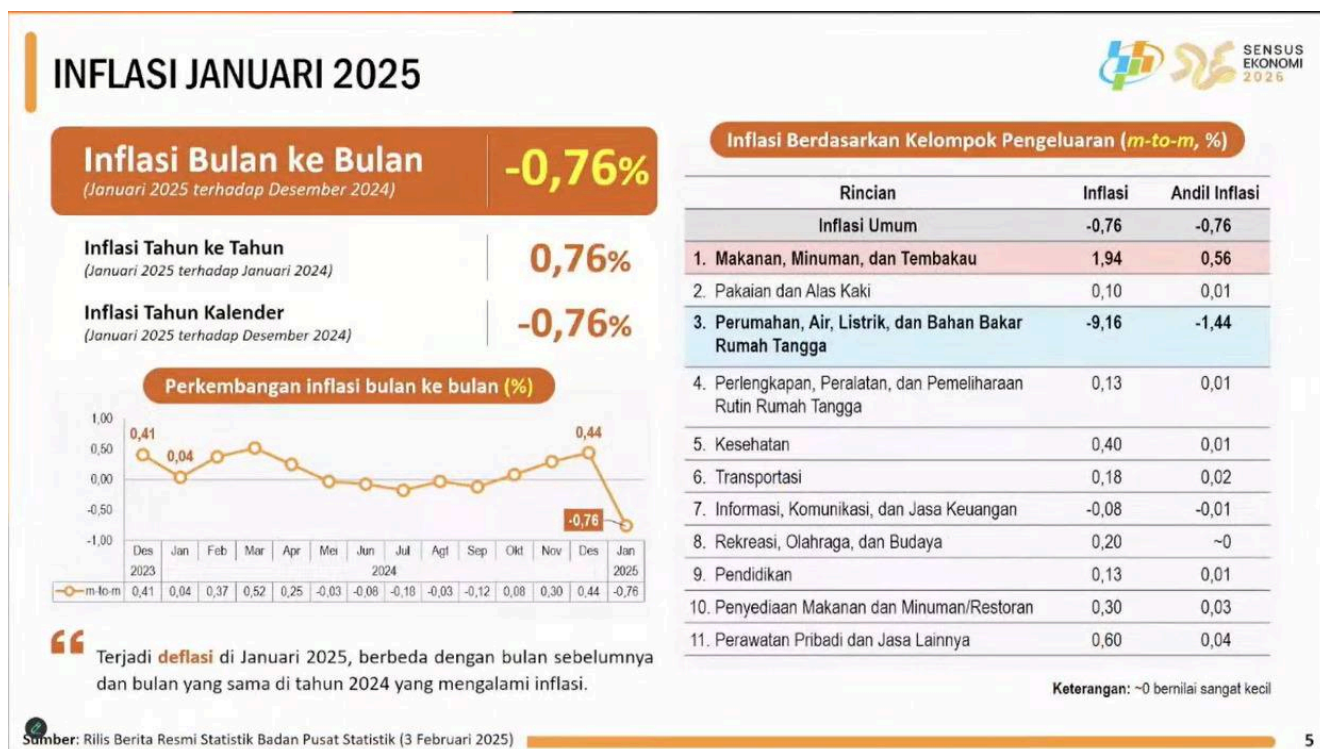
INFLASI JANUARI 2025

SENSUS EKONOMI 2026

Inflasi Bulan ke Bulan
(Januari 2025 terhadap Desember 2024)
-0,76%

Inflasi Tahun ke Tahun
(Januari 2025 terhadap Januari 2024)
0,76%

Inflasi Tahun Kalender
(Januari 2025 terhadap Desember 2024)
-0,76%

Perkembangan inflasi bulan ke bulan (%)

1,00
0,50
0,00
-0,50
-1,00

0,41
0,04
0,44
-0,76

| | Des 2023 | Jan | Feb | Mar | Apr | Mei | Jun | Jul | Agt | Sep | Okt | Nov | Des | Jan 2025 |
|---|---|---|---|---|---|---|---|---|---|---|---|---|---|---|
| | | | | | | | 2024 | | | | | | | |
| m-to-m | 0,41 | 0,04 | 0,37 | 0,52 | 0,25 | -0,03 | -0,08 | -0,18 | -0,03 | -0,12 | 0,08 | 0,30 | 0,44 | -0,76 |

Terjadi deflasi di Januari 2025, berbeda dengan bulan sebelumnya dan bulan yang sama di tahun 2024 yang mengalami inflasi.

Inflasi Berdasarkan Kelompok Pengeluaran (m-to-m, %)

| Rincian | Inflasi | Andil Inflasi |
|---|---|---|
| Inflasi Umum | -0,76 | -0,76 |
| 1. Makanan, Minuman, dan Tembakau | 1,94 | 0,56 |
| 2. Pakaian dan Alas Kaki | 0,10 | 0,01 |
| 3. Perumahan, Air, Listrik, dan Bahan Bakar Rumah Tangga | -9,16 | -1,44 |
| 4. Perlengkapan, Peralatan, dan Pemeliharaan Rutin Rumah Tangga | 0,13 | 0,01 |
| 5. Kesehatan | 0,40 | 0,01 |
| 6. Transportasi | 0,18 | 0,02 |
| 7. Informasi, Komunikasi, dan Jasa Keuangan | -0,08 | -0,01 |
| 8. Rekreasi, Olahraga, dan Budaya | 0,20 | ~0 |
| 9. Pendidikan | 0,13 | 0,01 |
| 10. Penyediaan Makanan dan Minuman/Restoran | 0,30 | 0,03 |
| 11. Perawatan Pribadi dan Jasa Lainnya | 0,60 | 0,04 |

Keterangan: ~0 bernilai sangat kecil

Sumber: Rilis Berita Resmi Statistik Badan Pusat Statistik (3 Februari 2025)

5